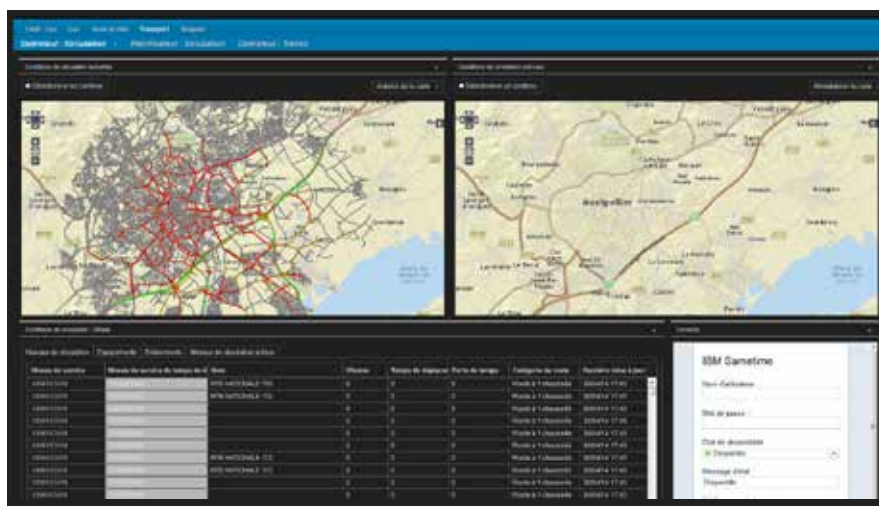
Transport

Contrôleur Circulation | Planificateur Circulation | Contrôleur Transit

Montpellier

Mesure de circulation | Équipements | Événements | Mesure de circulation active

| Mesure de contrôle | Mesure du territoire de temps de tr... | Nom | Vitesse | Temps de déplacement | Perte de temps | Catégorie de route | Dernière mise à jour |
|---|---|---|---|---|---|---|---|
| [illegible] | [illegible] | ROUTE NATIONALE 113 | 0 | 0 | 0 | Route à 1 chaussée | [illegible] |
| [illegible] | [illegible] | ROUTE NATIONALE 113 | 0 | 0 | 0 | Route à 1 chaussée | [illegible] |
| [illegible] | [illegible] | | 0 | 0 | 0 | Route à 1 chaussée | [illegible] |
| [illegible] | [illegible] | | 0 | 0 | 0 | Route à 1 chaussée | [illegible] |
| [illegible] | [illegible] | | 0 | 0 | 0 | Route à 1 chaussée | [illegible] |
| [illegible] | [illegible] | | 0 | 0 | 0 | Route à 1 chaussée | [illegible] |
| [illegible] | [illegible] | ROUTE NATIONALE 113 | 0 | 0 | 0 | Route à 1 chaussée | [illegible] |
| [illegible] | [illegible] | ROUTE NATIONALE 113 | 0 | 0 | 0 | Route à 1 chaussée | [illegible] |
| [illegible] | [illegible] | | 0 | 0 | 0 | Route à 1 chaussée | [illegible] |
| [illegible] | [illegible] | | 0 | 0 | 0 | Route à 1 chaussée | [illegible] |

Contacts

IBM Sametime

Nom d'utilisateur

Mot de passe

État de disponibilité
Disponible

Message d'état
Disponible